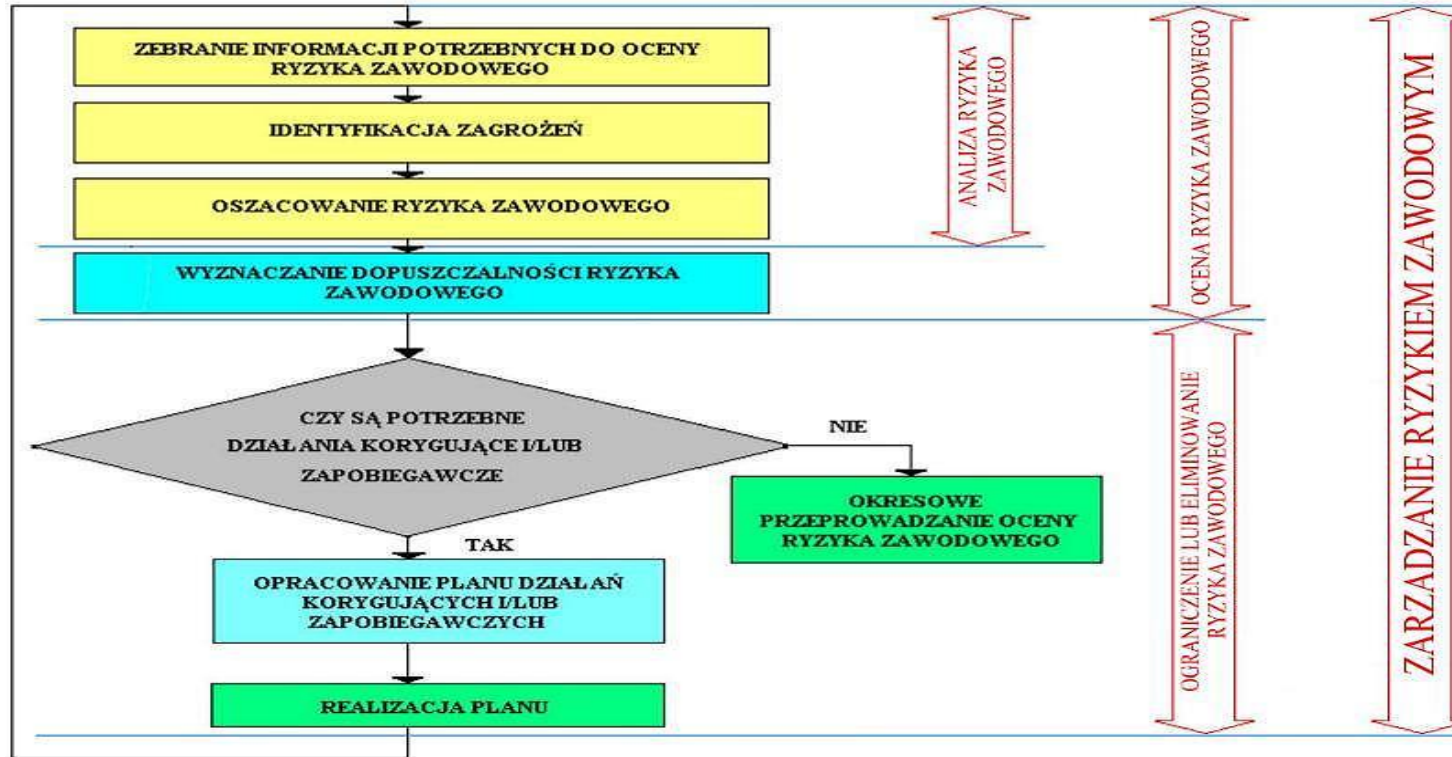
ZEBRANIE INFORMACJI POTRZEBNYCH DO OCENY RYZYKA ZAWODOWEGO

IDENTYFIKACJA ZAGROŻEŃ

OSZACOWANIE RYZYKA ZAWODOWEGO

WYZNACZANIE DOPUSZCZALNOŚCI RYZYKA ZAWODOWEGO

CZY SĄ POTRZEBNE DZIAŁANIA KORYGUJĄCE I/LUB ZAPOBIEGAWCZE

NIE

OKRESOWE PRZEPROWADZANIE OCENY RYZYKA ZAWODOWEGO

TAK

OPRACOWANIE PLANU DZIAŁAŃ KORYGUJĄCYCH I/LUB ZAPOBIEGAWCZYCH

REALIZACJA PLANU

ANALIZA RYZYKA ZAWODOWEGO

OCENA RYZYKA ZAWODOWEGO

OGRANICZENIE LUB ELIMINOWANIE RYZYKA ZAWODOWEGO

ZARZADZANIE RYZYKIEM ZAWODOWYM